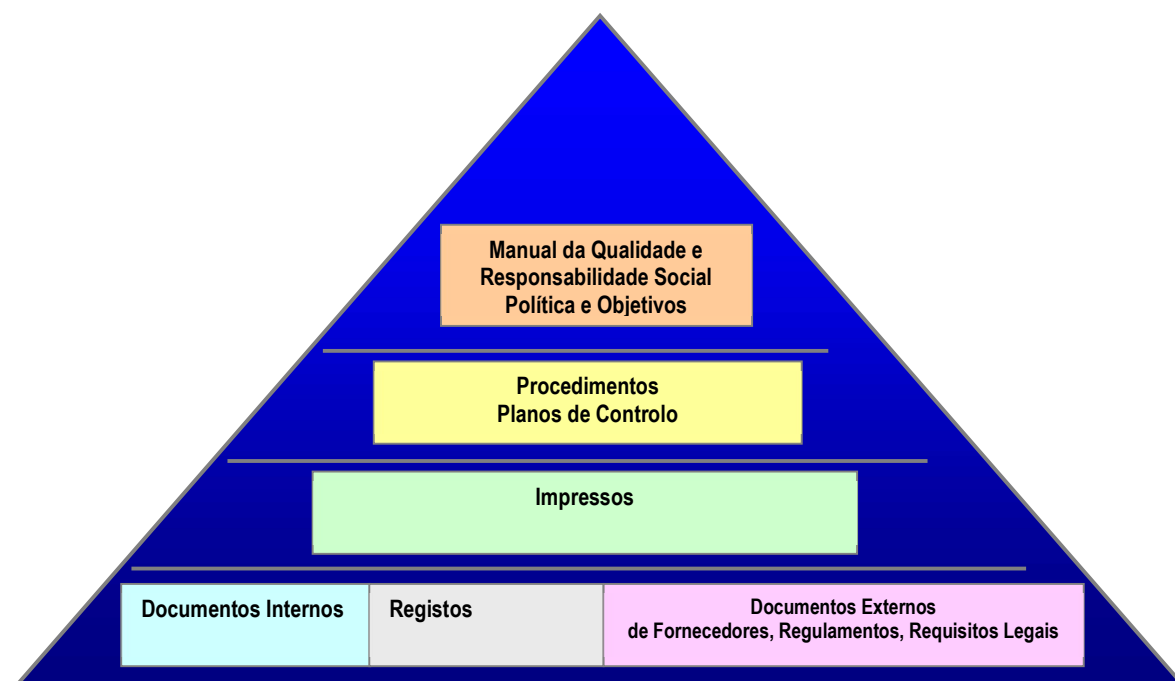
Manual da Qualidade e Responsabilidade Social Política e Objetivos

Procedimentos
Planos de Controlo

Impressos

Documentos Internos

Registos

Documentos Externos
de Fornecedores, Regulamentos, Requisitos Legais